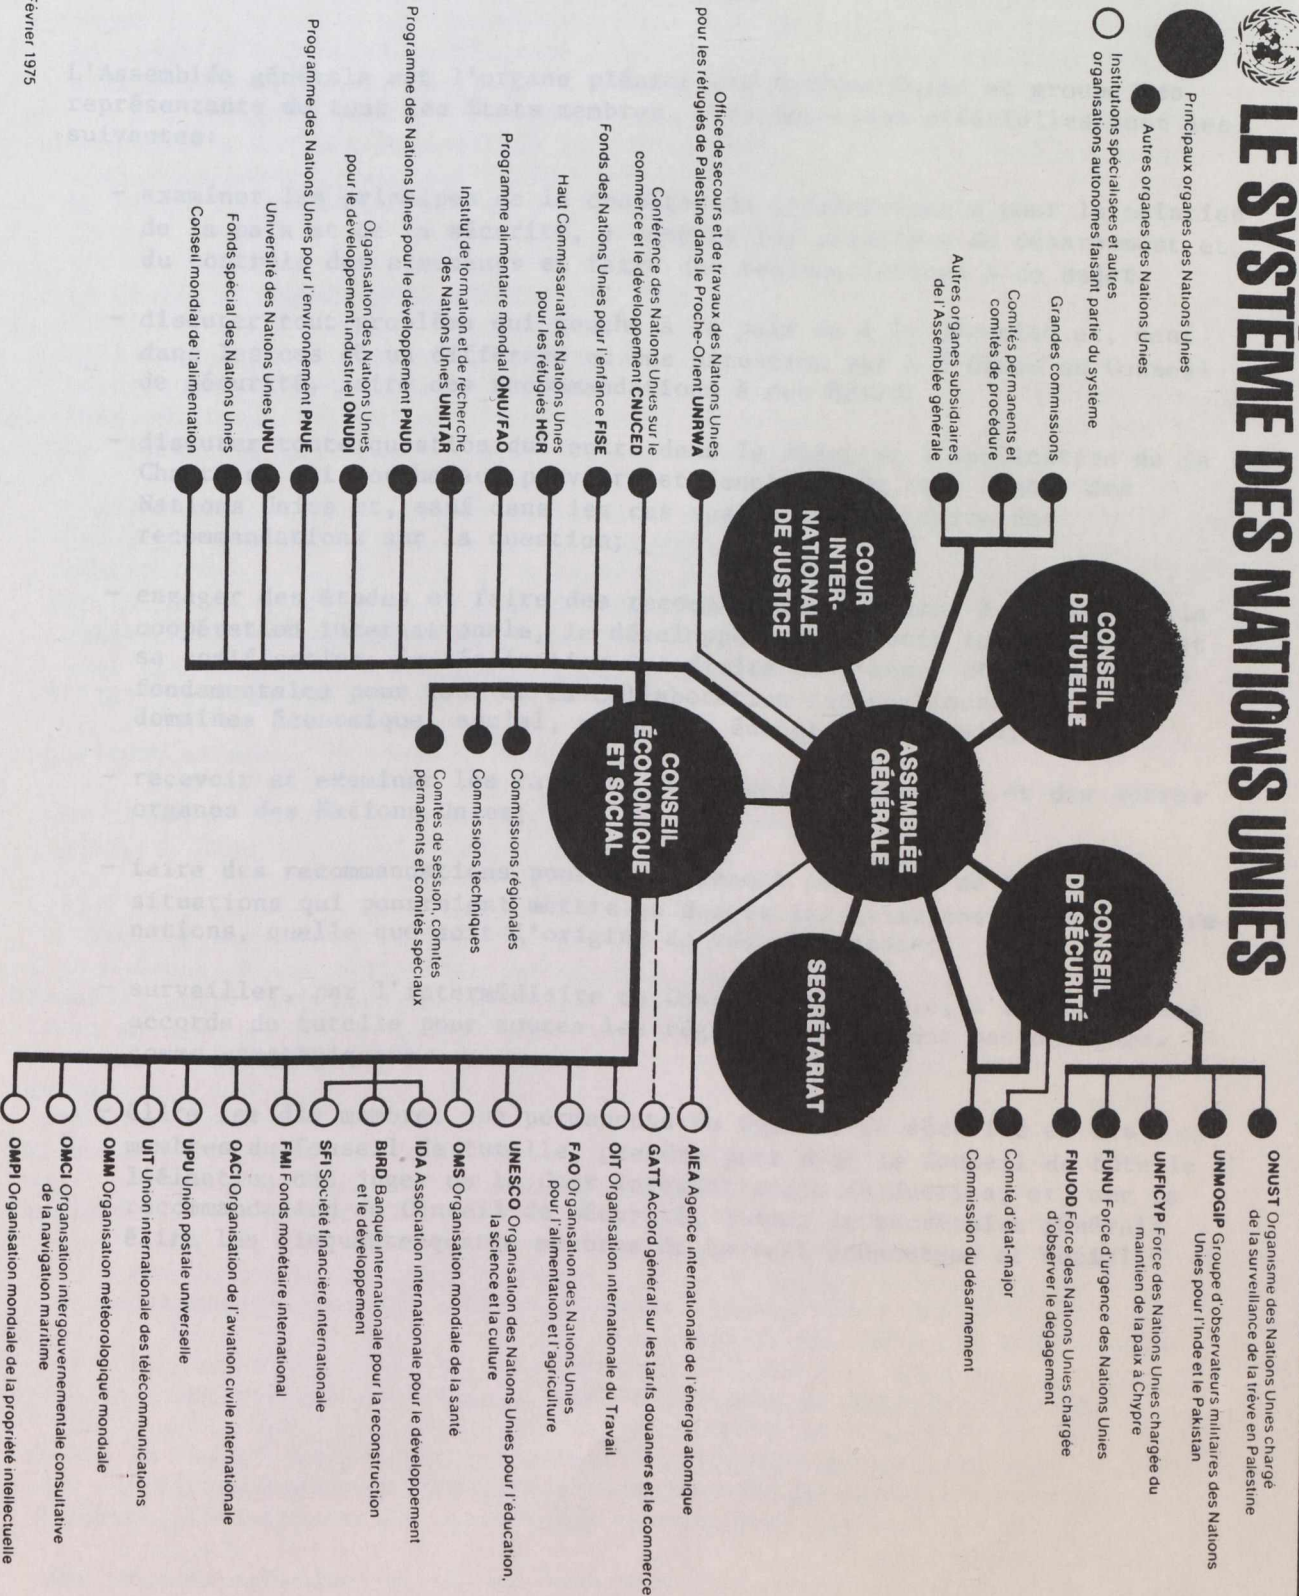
LE SYSTEME DES NATIONS UNIES

Principaux organes des Nations Unies
Autres organes des Nations Unies
Institutions spécialisées et autres organisations autonomes faisant partie du système

Grandes commissions
Comités permanents et comités de procédure
Autres organes subsidiaires de l'Assemblée générale

Office de secours et de travaux des Nations Unies pour les réfugiés de Palestine dans le Proche-Orient UNRWA
Conférence des Nations Unies sur le commerce et le développement CNUCED
Fonds des Nations Unies pour l'enfance FISE
Haut Commissariat des Nations Unies pour les réfugiés HCR
Programme alimentaire mondial ONU/FAO
Institut de formation et de recherche des Nations Unies UNITAR
Programme des Nations Unies pour le développement PNUD
Organisation des Nations Unies pour le développement industriel ONUDI
Programme des Nations Unies pour l'environnement PNUE
Université des Nations Unies UNU
Fonds spécial des Nations Unies
Conseil mondial de l'alimentation

COUR INTER-NATIONALE DE JUSTICE
CONSEIL DE TUTELLE
ASSEMBLÉE GÉNÉRALE
CONSEIL DE SÉCURITÉ
SECRÉTARIAT
CONSEIL ÉCONOMIQUE ET SOCIAL

Commissions régionales
Commissions techniques
Comités de session, comités permanents et comités spéciaux

ONUST Organisme des Nations Unies chargé de la surveillance de la trêve en Palestine
UNMOGIP Groupe d'observateurs militaires des Nations Unies pour l'Inde et le Pakistan
UNFICYP Force des Nations Unies chargée du maintien de la paix à Chypre
FUNU Force d'urgence des Nations Unies
FNUOD Force des Nations Unies chargée d'observer le dégagement
Comité d'état-major
Commission du désarmement

AIEA Agence internationale de l'énergie atomique
GATT Accord général sur les tarifs douaniers et le commerce
OIT Organisation internationale du Travail
FAO Organisation des Nations Unies pour l'alimentation et l'agriculture
UNESCO Organisation des Nations Unies pour l'éducation, la science et la culture
OMS Organisation mondiale de la santé
IDA Association internationale pour le développement
BIRD Banque internationale pour la reconstruction et le développement
SFI Société financière internationale
FMI Fonds monétaire international
OACI Organisation de l'aviation civile internationale
UPU Union postale universelle
UIT Union internationale des télécommunications
OMM Organisation météorologique mondiale
OMCI Organisation intergouvernementale consultative de la navigation maritime
OMPI Organisation mondiale de la propriété intellectuelle

février 1975